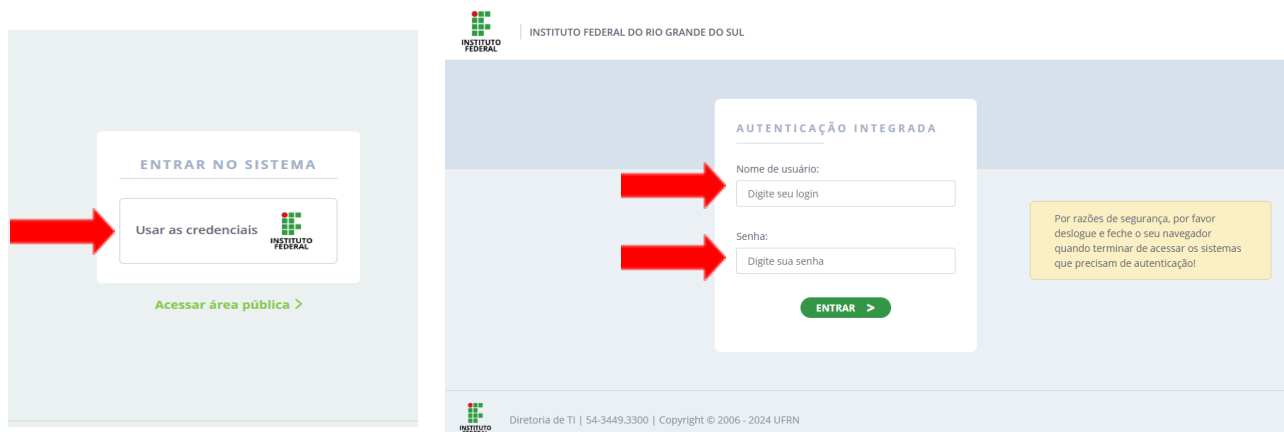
ENTRAR NO SISTEMA

Usar as credenciais

INSTITUTO FEDERAL

Acessar área pública >

INSTITUTO FEDERAL

INSTITUTO FEDERAL DO RIO GRANDE DO SUL

AUTENTICAÇÃO INTEGRADA

Nome de usuário:

Digite seu login

Senha:

Digite sua senha

ENTRAR >

Por razões de segurança, por favor deslogue e feche o seu navegador quando terminar de acessar os sistemas que precisam de autenticação!

INSTITUTO

Diretoria de TI | 54-3449.3300 | Copyright © 2006 - 2024 UFRN